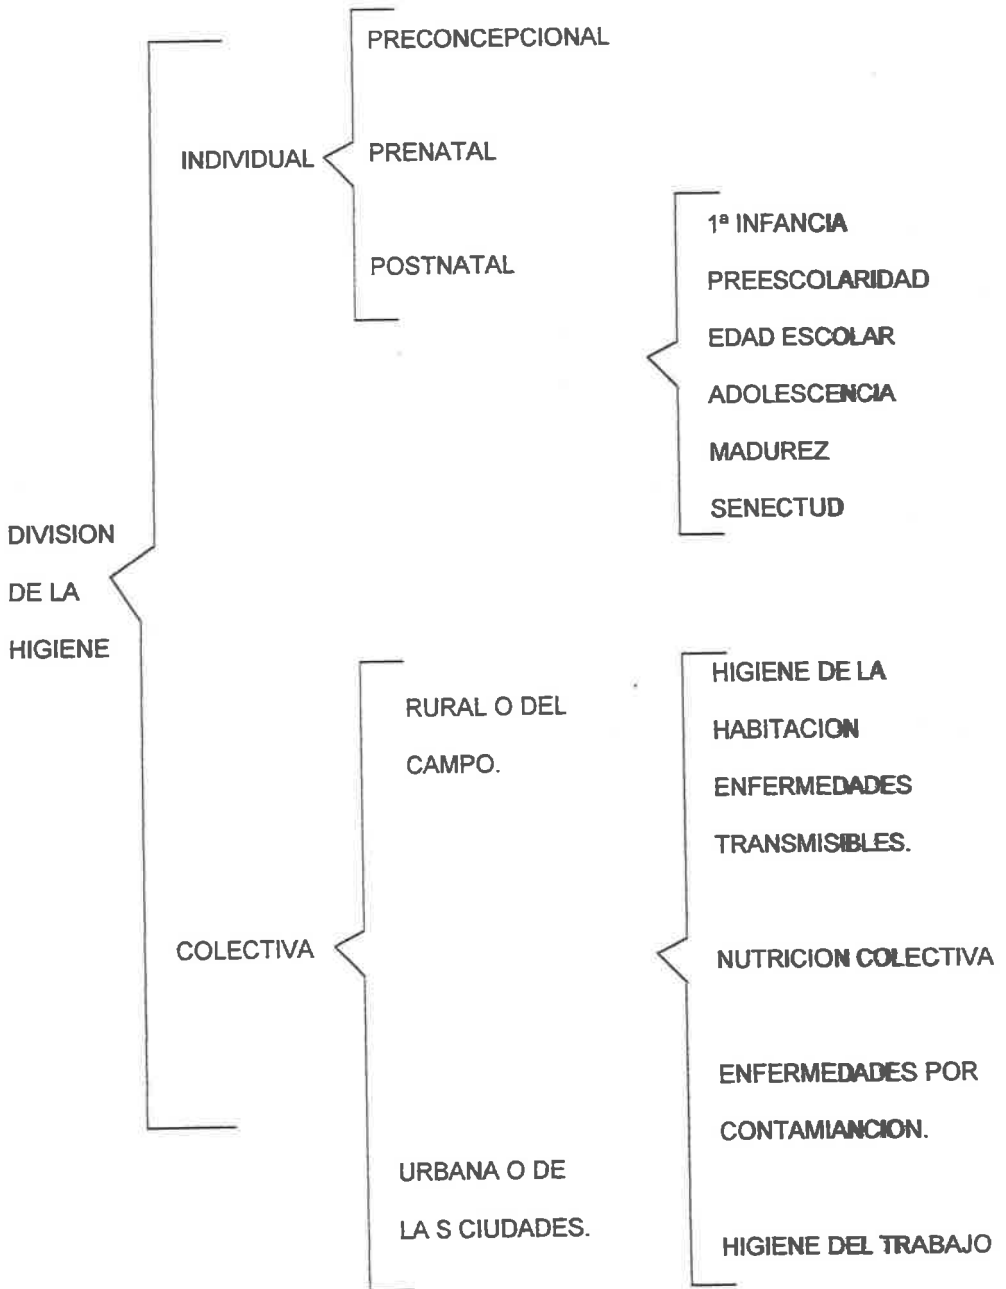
DIVISION DE LA HIGIENE

INDIVIDUAL

PRECONCEPCIONAL

PRENATAL

POSTNATAL

1ª INFANCIA

PREESCOLARIDAD

EDAD ESCOLAR

ADOLESCENCIA

MADUREZ

SENECTUD

COLECTIVA

RURAL O DEL CAMPO.

URBANA O DE LA S CIUDADES.

HIGIENE DE LA HABITACION

ENFERMEDADES TRANSMISIBLES.

NUTRICION COLECTIVA

ENFERMEDADES POR CONTAMIANCION.

HIGIENE DEL TRABAJO